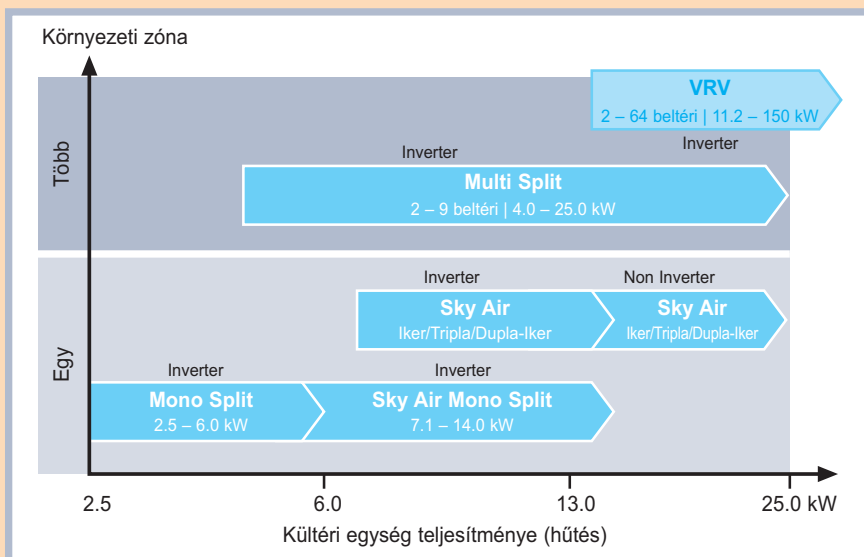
Környezeti zóna

VRV
2 – 64 beltéri | 11.2 – 150 kW

Több

Inverter

Inverter

Multi Split
2 – 9 beltéri | 4.0 – 25.0 kW

Inverter

Non Inverter

Sky Air
Iker/Tripla/Dupla-Iker

Sky Air
Iker/Tripla/Dupla-Iker

Egy

Inverter

Inverter

Mono Split
2.5 – 6.0 kW

Sky Air Mono Split
7.1 – 14.0 kW

2.5

6.0

13.0

25.0 kW

Kültéri egység teljesítménye (hűtés)